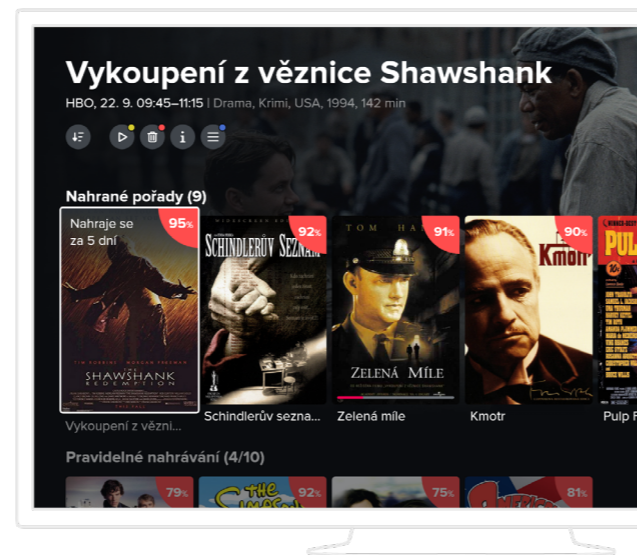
Vykoupení z věznice Shawshank

HBO, 22. 9. 09:45–11:15 | Drama, Krimi, USA, 1994, 142 min

Nahrané pořady (9)

Nahraje se za 5 dní

95%

SHAWSHANK REDEMPTION

Vykoupení z vězni...

92%

SCHINDLERŮV SEZNAM

Schindlerův sezna...

91%

TOM HANKS

ZELENÁ MÍLE

Zelená míle

90%

Kmotr

Kmotr

PULP

Pulp F

Pravidelné nahrávání (4/10)

79%

92%

75%

81%